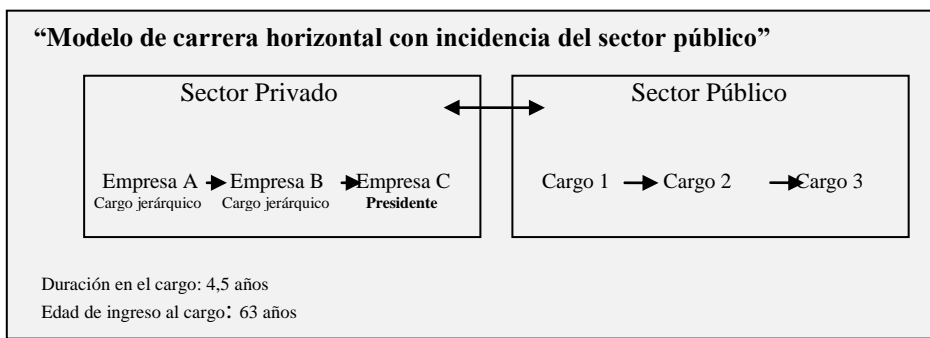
“Modelo de carrera horizontal con incidencia del sector público”

Sector Privado

Empresa A
Cargo jerárquico

Empresa B
Cargo jerárquico

Empresa C
Presidente

Sector Público

Cargo 1

Cargo 2

Cargo 3

Duración en el cargo: 4,5 años

Edad de ingreso al cargo: 63 años